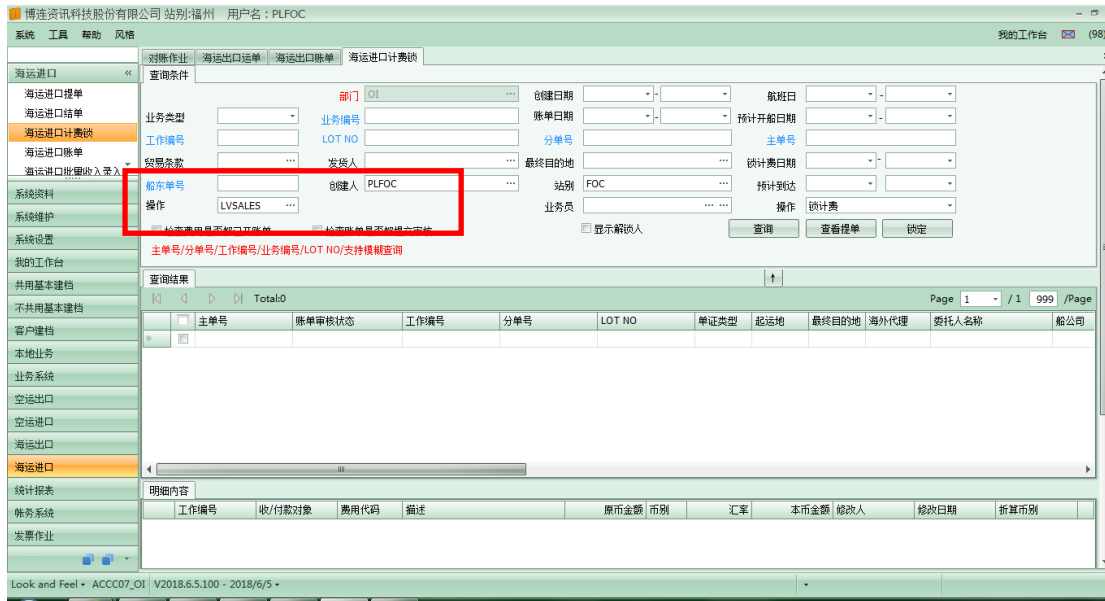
博连资讯科技股份有限公司 站别:福州 用户名：PLFOC

系统 工具 帮助 风格

我的工作台 (98)

海运进口
海运进口提单
海运进口结单
海运进口计费锁
海运进口账单
海运进口批量收入录入
系统资料
系统维护
系统设置
我的工作台
共用基本建档
不共用基本建档
客户建档
本地业务
业务系统
空运出口
空运进口
海运出口
海运进口
统计报表
帐务系统
发票作业

对账作业 | 海运出口运单 | 海运出口账单 | 海运进口计费锁

查询条件

部门 OI
创建日期
航班日
业务类型
业务编号
账单日期
预计开船日期
工作编号
LOT NO
分单号
主单号
贸易条款
发货人
最终目的地
锁计费日期
船东单号
创建人 PLFOC
站别 FOC
预计到达
操作 LVSALES
业务员
操作 锁计费
检查费用是否都已开账单
检查账单是否都提交审核
显示解锁人
查询
查看提单
锁定

主单号/分单号/工作编号/业务编号/LOT NO/支持模糊查询

查询结果

Total:0

Page 1 / 1 999 /Page

| | 主单号 | 账单审核状态 | 工作编号 | 分单号 | LOT NO | 单证类型 | 起运地 | 最终目的地 | 海外代理 | 委托人名称 | 船公司 |
|---|---|---|---|---|---|---|---|---|---|---|---|
| | | | | | | | | | | | |

明细内容

| 工作编号 | 收/付款对象 | 费用代码 | 描述 | 原币金额 | 币别 | 汇率 | 本币金额 | 修改人 | 修改日期 | 折算币别 |
|---|---|---|---|---|---|---|---|---|---|---|

Look and Feel ACCC07_OI V2018.6.5.100 - 2018/6/5